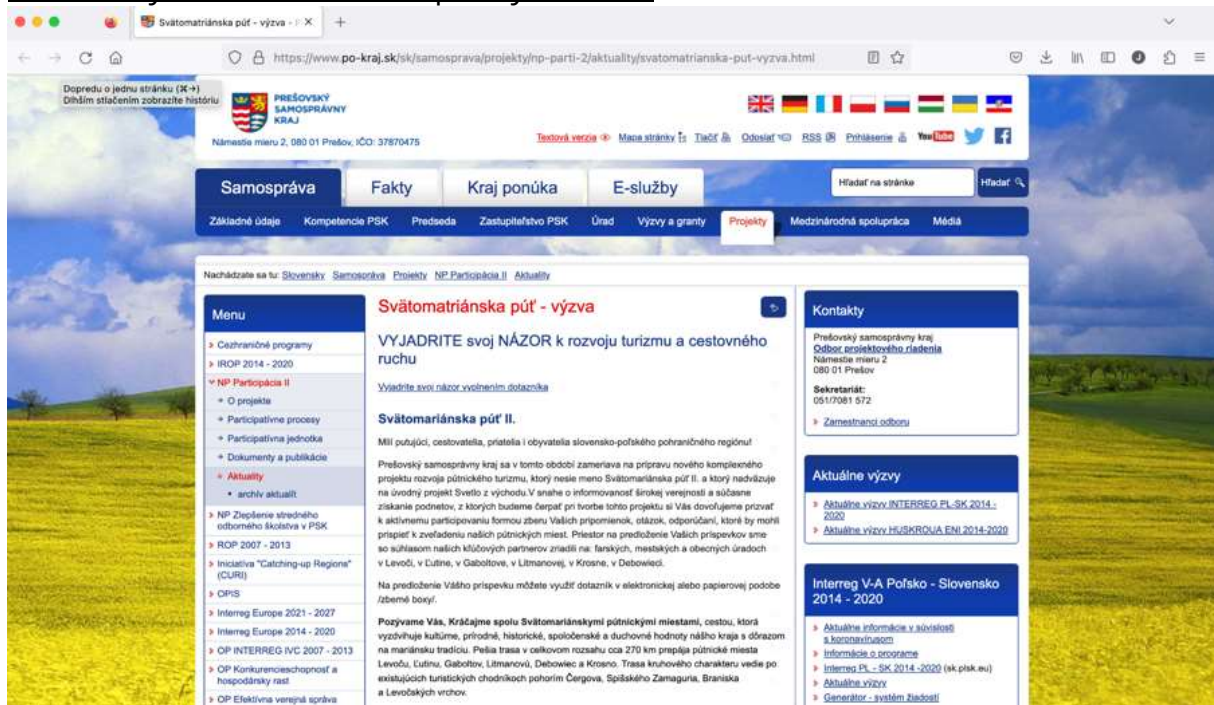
Svätomatriánska púť - výzva - P ×

https://www.po-kraj.sk/sk/samosprava/projekty/np-parti-2/aktuality/svatomatrianska-put-vyzva.html

Dopredu o jednu stránku (⌘→)
Dlhším stlačením zobrazíte históriu

PREŠOVSKÝ SAMOSPRÁVNY KRAJ
Námestie mieru 2, 080 01 Prešov, IČO: 37870475

Textová verzia Mapa stránky Tlačiť Odoslať RSS Prihlásenie YouTube

Samospráva Fakty Kraj ponúka E-služby
Hľadať na stránke Hľadať

Základné údaje Kompetencie PSK Predseda Zastupiteľstvo PSK Úrad Výzvy a granty Projekty Medzinárodná spolupráca Médiá

Nachádzate sa tu: Slovensky Samospráva Projekty NP Participácia II Aktuality

Menu
Cezhraničné programy
IROP 2014 - 2020
NP Participácia II
O projekte
Participatívne procesy
Participatívna jednotka
Dokumenty a publikácie
Aktuality
archív aktualít
NP Zlepšenie stredného odborného školstva v PSK
ROP 2007 - 2013
Iniciatíva "Catching-up Regions" (CURI)
OPIS
Interreg Europe 2021 - 2027
Interreg Europe 2014 - 2020
OP INTERREG IVC 2007 - 2013
OP Konkurencieschopnosť a hospodársky rast
OP Efektívna verejná správa

Svätomatriánska púť - výzva

VYJADRITE svoj NÁZOR k rozvoju turizmu a cestovného ruchu

Vyjadrite svoj názor vyplnením dotazníka

Svätomariánska púť II.

Milí putujúci, cestovatelia, priatelia i obyvatelia slovensko-poľského pohraničného regiónu!

Prešovský samosprávny kraj sa v tomto období zameriava na prípravu nového komplexného projektu rozvoja pútnického turizmu, ktorý nesie meno Svätomariánska púť II. a ktorý nadväzuje na úvodný projekt Svetlo z východu.V snahe o informovanosť širokej verejnosti a súčasne získanie podnetov, z ktorých budeme čerpať pri tvorbe tohto projektu si Vás dovoľujeme pozvať k aktívnemu participovaniu formou zberu Vašich pripomienok, otázok, odporúčaní, ktoré by mohli prispieť k zveľadeniu našich pútnických miest. Priestor na predloženie Vašich príspevkov sme so súhlasom našich kľúčových partnerov zriadili na: farských, mestských a obecných úradoch v Levoči, v Ľutine, v Gaboltove, v Litmanovej, v Krosne, v Debowieci.

Na predloženie Vášho príspevku môžete využiť dotazník v elektronickej alebo papierovej podobe /zberné boxy/.

Pozývame Vás, Kráčajme spolu Svätomariánskymi pútnickými miestami, cestou, ktorá vyzdvihuje kultúrne, prírodné, historické, spoločenské a duchovné hodnoty nášho kraja s dôrazom na mariánsku tradíciu. Pešia trasa v celkovom rozsahu cca 270 km prepája pútnické miesta Levoču, Ľutinu, Gaboltov, Litmanovú, Debowiec a Krosno. Trasa kruhového charakteru vedie po existujúcich turistických chodníkoch pohorím Čergova, Spišského Zamaguria, Braniska a Levočských vrchov.

Kontakty
Prešovský samosprávny kraj
Odbor projektového riadenia
Námestie mieru 2
080 01 Prešov
Sekretariát:
051/7081 572
Zamestnanci odboru

Aktuálne výzvy
Aktuálne výzvy INTERREG PL-SK 2014 - 2020
Aktuálne výzvy HUSKROUA ENI 2014-2020

Interreg V-A Poľsko - Slovensko 2014 - 2020
Aktuálne informácie v súvislosti s koronavírusom
Informácie o programe
Interreg PL - SK 2014 -2020 (sk.plsk.eu)
Aktuálne výzvy
Generátor - systém žiadostí